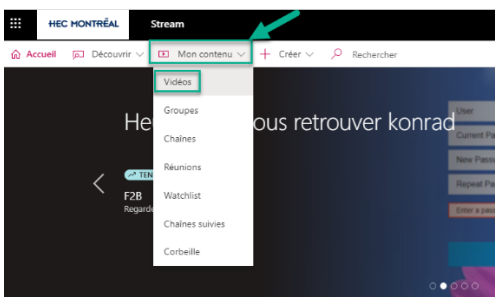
HEC MONTRÉAL Stream

Accueil Découvrir Mon contenu Créer Rechercher

Vidéos
Groupes
Chaînes
Réunions
Watchlist
Chaînes suivies
Corbeille

He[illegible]ous retrouver konrad

TEN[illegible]
F2B
Regarde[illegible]

User
Current Pa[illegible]
New Pass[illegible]
Repeat Pa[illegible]
Enter a pass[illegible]